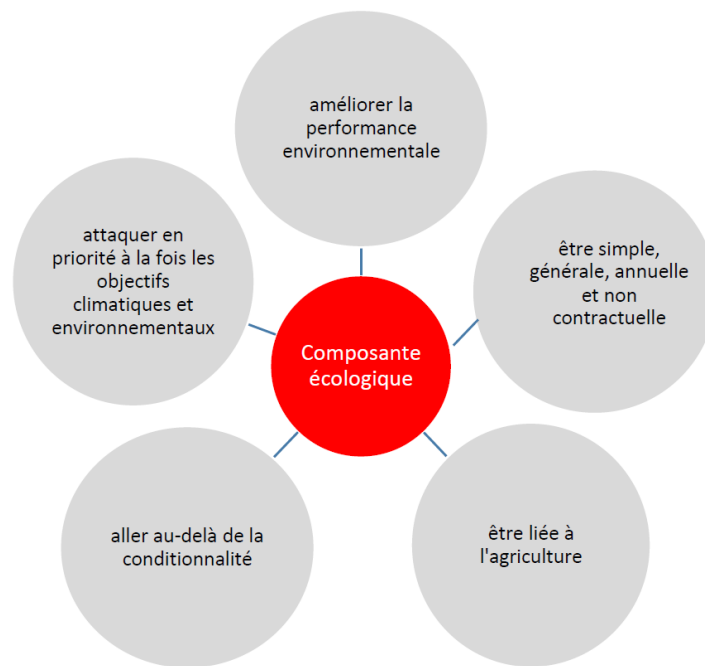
Composante écologique

améliorer la performance environnementale

être simple, générale, annuelle et non contractuelle

être liée à l'agriculture

aller au-delà de la conditionnalité

attaquer en priorité à la fois les objectifs climatiques et environnementaux